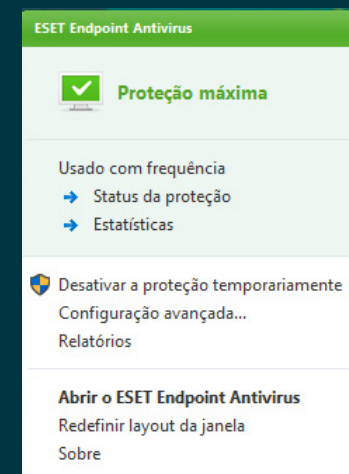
ESET Endpoint Antivirus

Proteção máxima

Usado com frequência
Status da proteção
Estatísticas

Desativar a proteção temporariamente
Configuração avançada...
Relatórios

Abrir o ESET Endpoint Antivirus
Redefinir layout da janela
Sobre